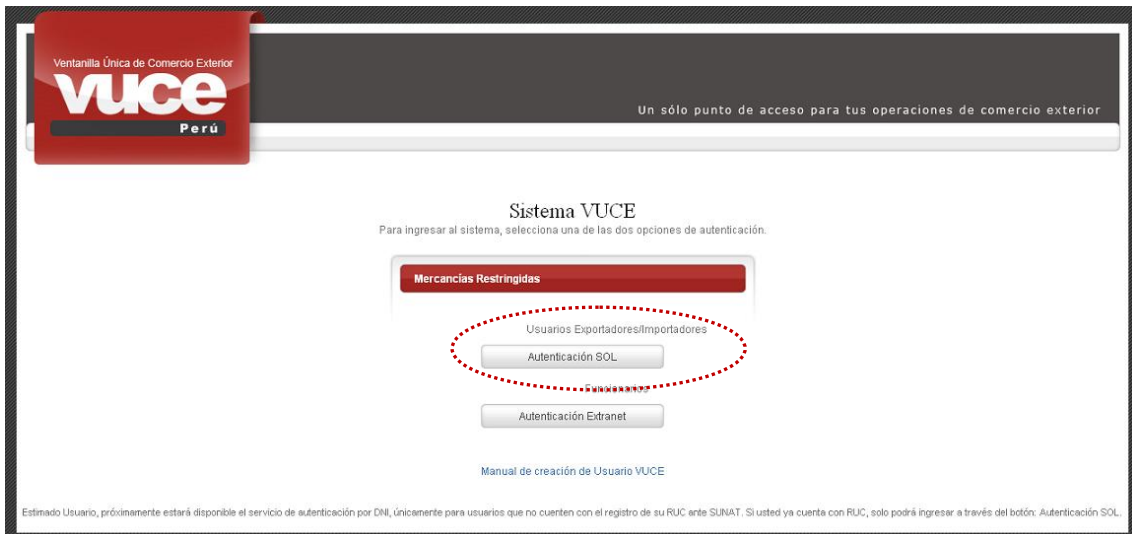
Ventanilla Única de Comercio Exterior
VUCE
Perú

Un sólo punto de acceso para tus operaciones de comercio exterior

Sistema VUCE
Para ingresar al sistema, selecciona una de las dos opciones de autenticación.

Mercancías Restringidas

Usuarios Exportadores/Importadores

Autenticación SOL

Funcionarios

Autenticación Extranet

Manual de creación de Usuario VUCE

Estimado Usuario, próximamente estará disponible el servicio de autenticación por DNI, únicamente para usuarios que no cuenten con el registro de su RUC ante SUNAT. Si usted ya cuenta con RUC, solo podrá ingresar a través del botón: Autenticación SOL.